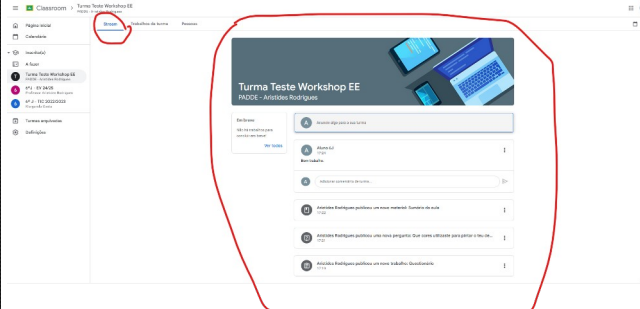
Classroom > Turma Teste Workshop EE
PADOE - Aristides Rodrigues

Stream | Trabalhos da turma | Pessoas

Página inicial
Calendário
Inscrito(a)
A fazer
Turma Teste Workshop EE
PADOE - Aristides Rodrigues
6º 1 - EV 24/25
6º 2 - TIC 2022/2023
Turmas arquivadas
Definições

Turma Teste Workshop EE
PADOE - Aristides Rodrigues

Em breve
Não há trabalhos para concluir em breve
Ver todos

Anunciar algo para a sua turma

Aluno(a)
Ontem
Bom trabalho

Adicionar comentário da turma...

Aristides Rodrigues publicou um novo material: Sumário da aula
17:22

Aristides Rodrigues publicou uma nova pergunta: Que canal utilizaste para aceder ao teu em...
17:22

Aristides Rodrigues publicou um novo trabalho: Questionário
17:15